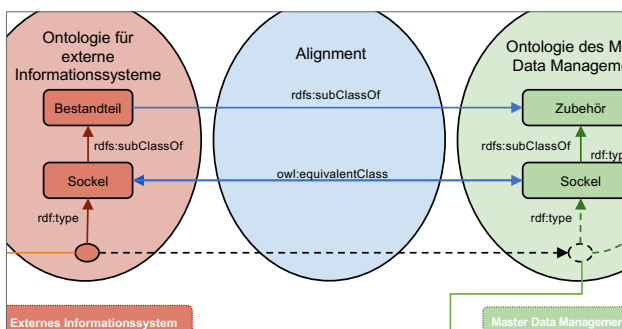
Ontologie für externe Informationssysteme

Alignment

Ontologie des M
Data Manageme

Bestandteil

rdfs:subClassOf

Zubehör

rdfs:subClassOf

rdfs:subClassOf

rdf:typ

Sockel

owl:equivalentClass

Sockel

rdf:type

rdf:type

Externes Informationssystem

Master Data Manageme